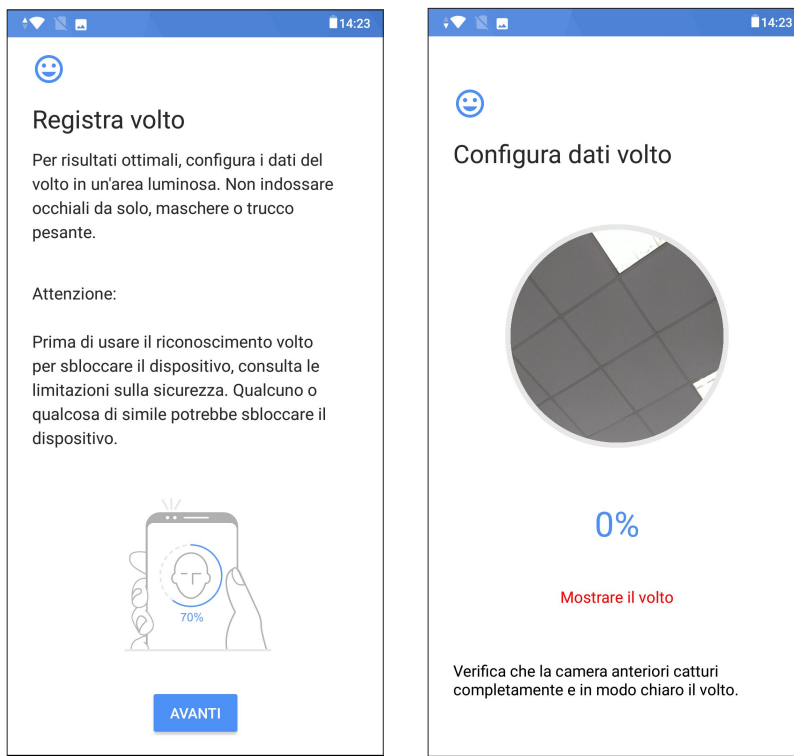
14:23

Registra volto

Per risultati ottimali, configura i dati del volto in un'area luminosa. Non indossare occhiali da solo, maschere o trucco pesante.

Attenzione:

Prima di usare il riconoscimento volto per sbloccare il dispositivo, consulta le limitazioni sulla sicurezza. Qualcuno o qualcosa di simile potrebbe sbloccare il dispositivo.

70%

AVANTI

14:23

Configura dati volto

0%

Mostrare il volto

Verifica che la camera anteriori catturi completamente e in modo chiaro il volto.